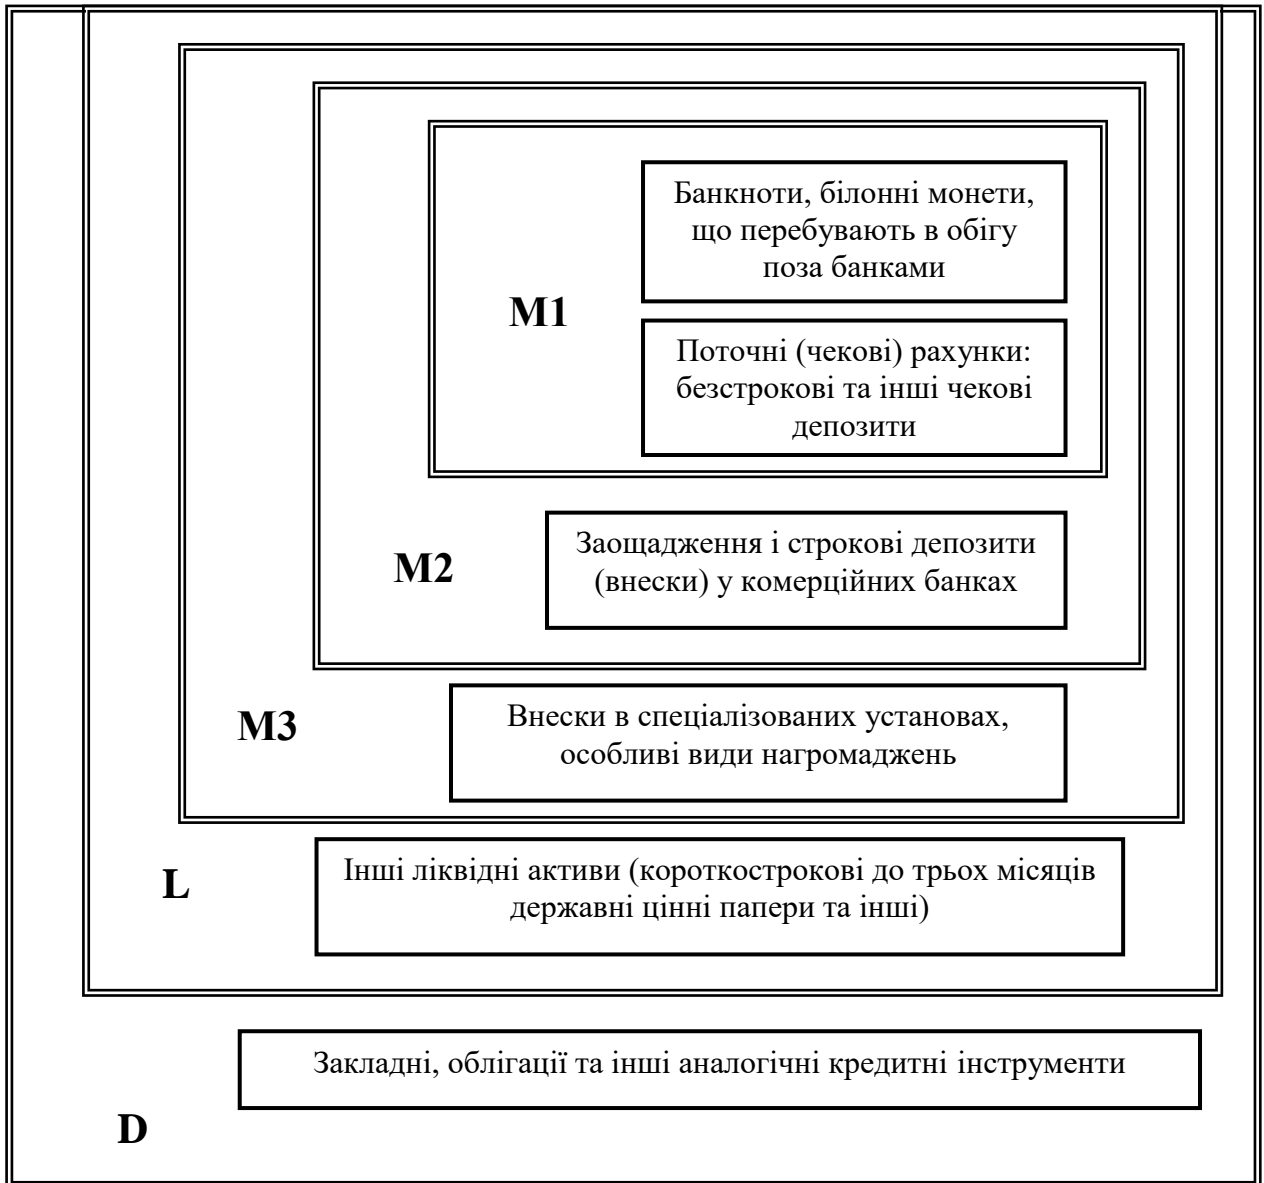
Банкноти, білонні монети, що перебувають в обігу поза банками

М1

Поточні (чекові) рахунки: безстрокові та інші чекові депозити

М2

Заощадження і строкові депозити (внески) у комерційних банках

М3

Внески в спеціалізованих установах, особливі види нагромаджень

L

Інші ліквідні активи (короткострокові до трьох місяців державні цінні папери та інші)

Закладні, облігації та інші аналогічні кредитні інструменти

D